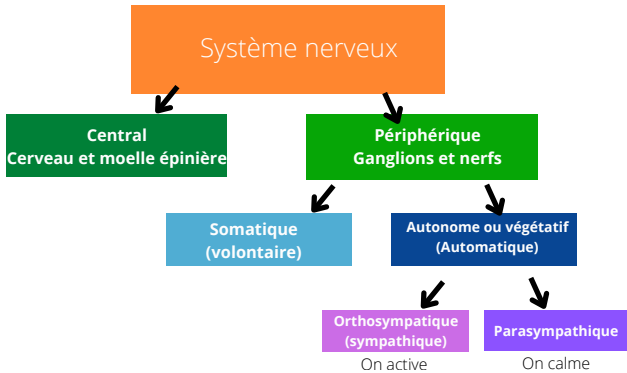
Système nerveux

Central
Cerveau et moelle épinière

Périphérique
Ganglions et nerfs

Somatique
(volontaire)

Autonome ou végétatif
(Automatique)

Orthosympatique
(sympathique)
On active

Parasympathique
On calme